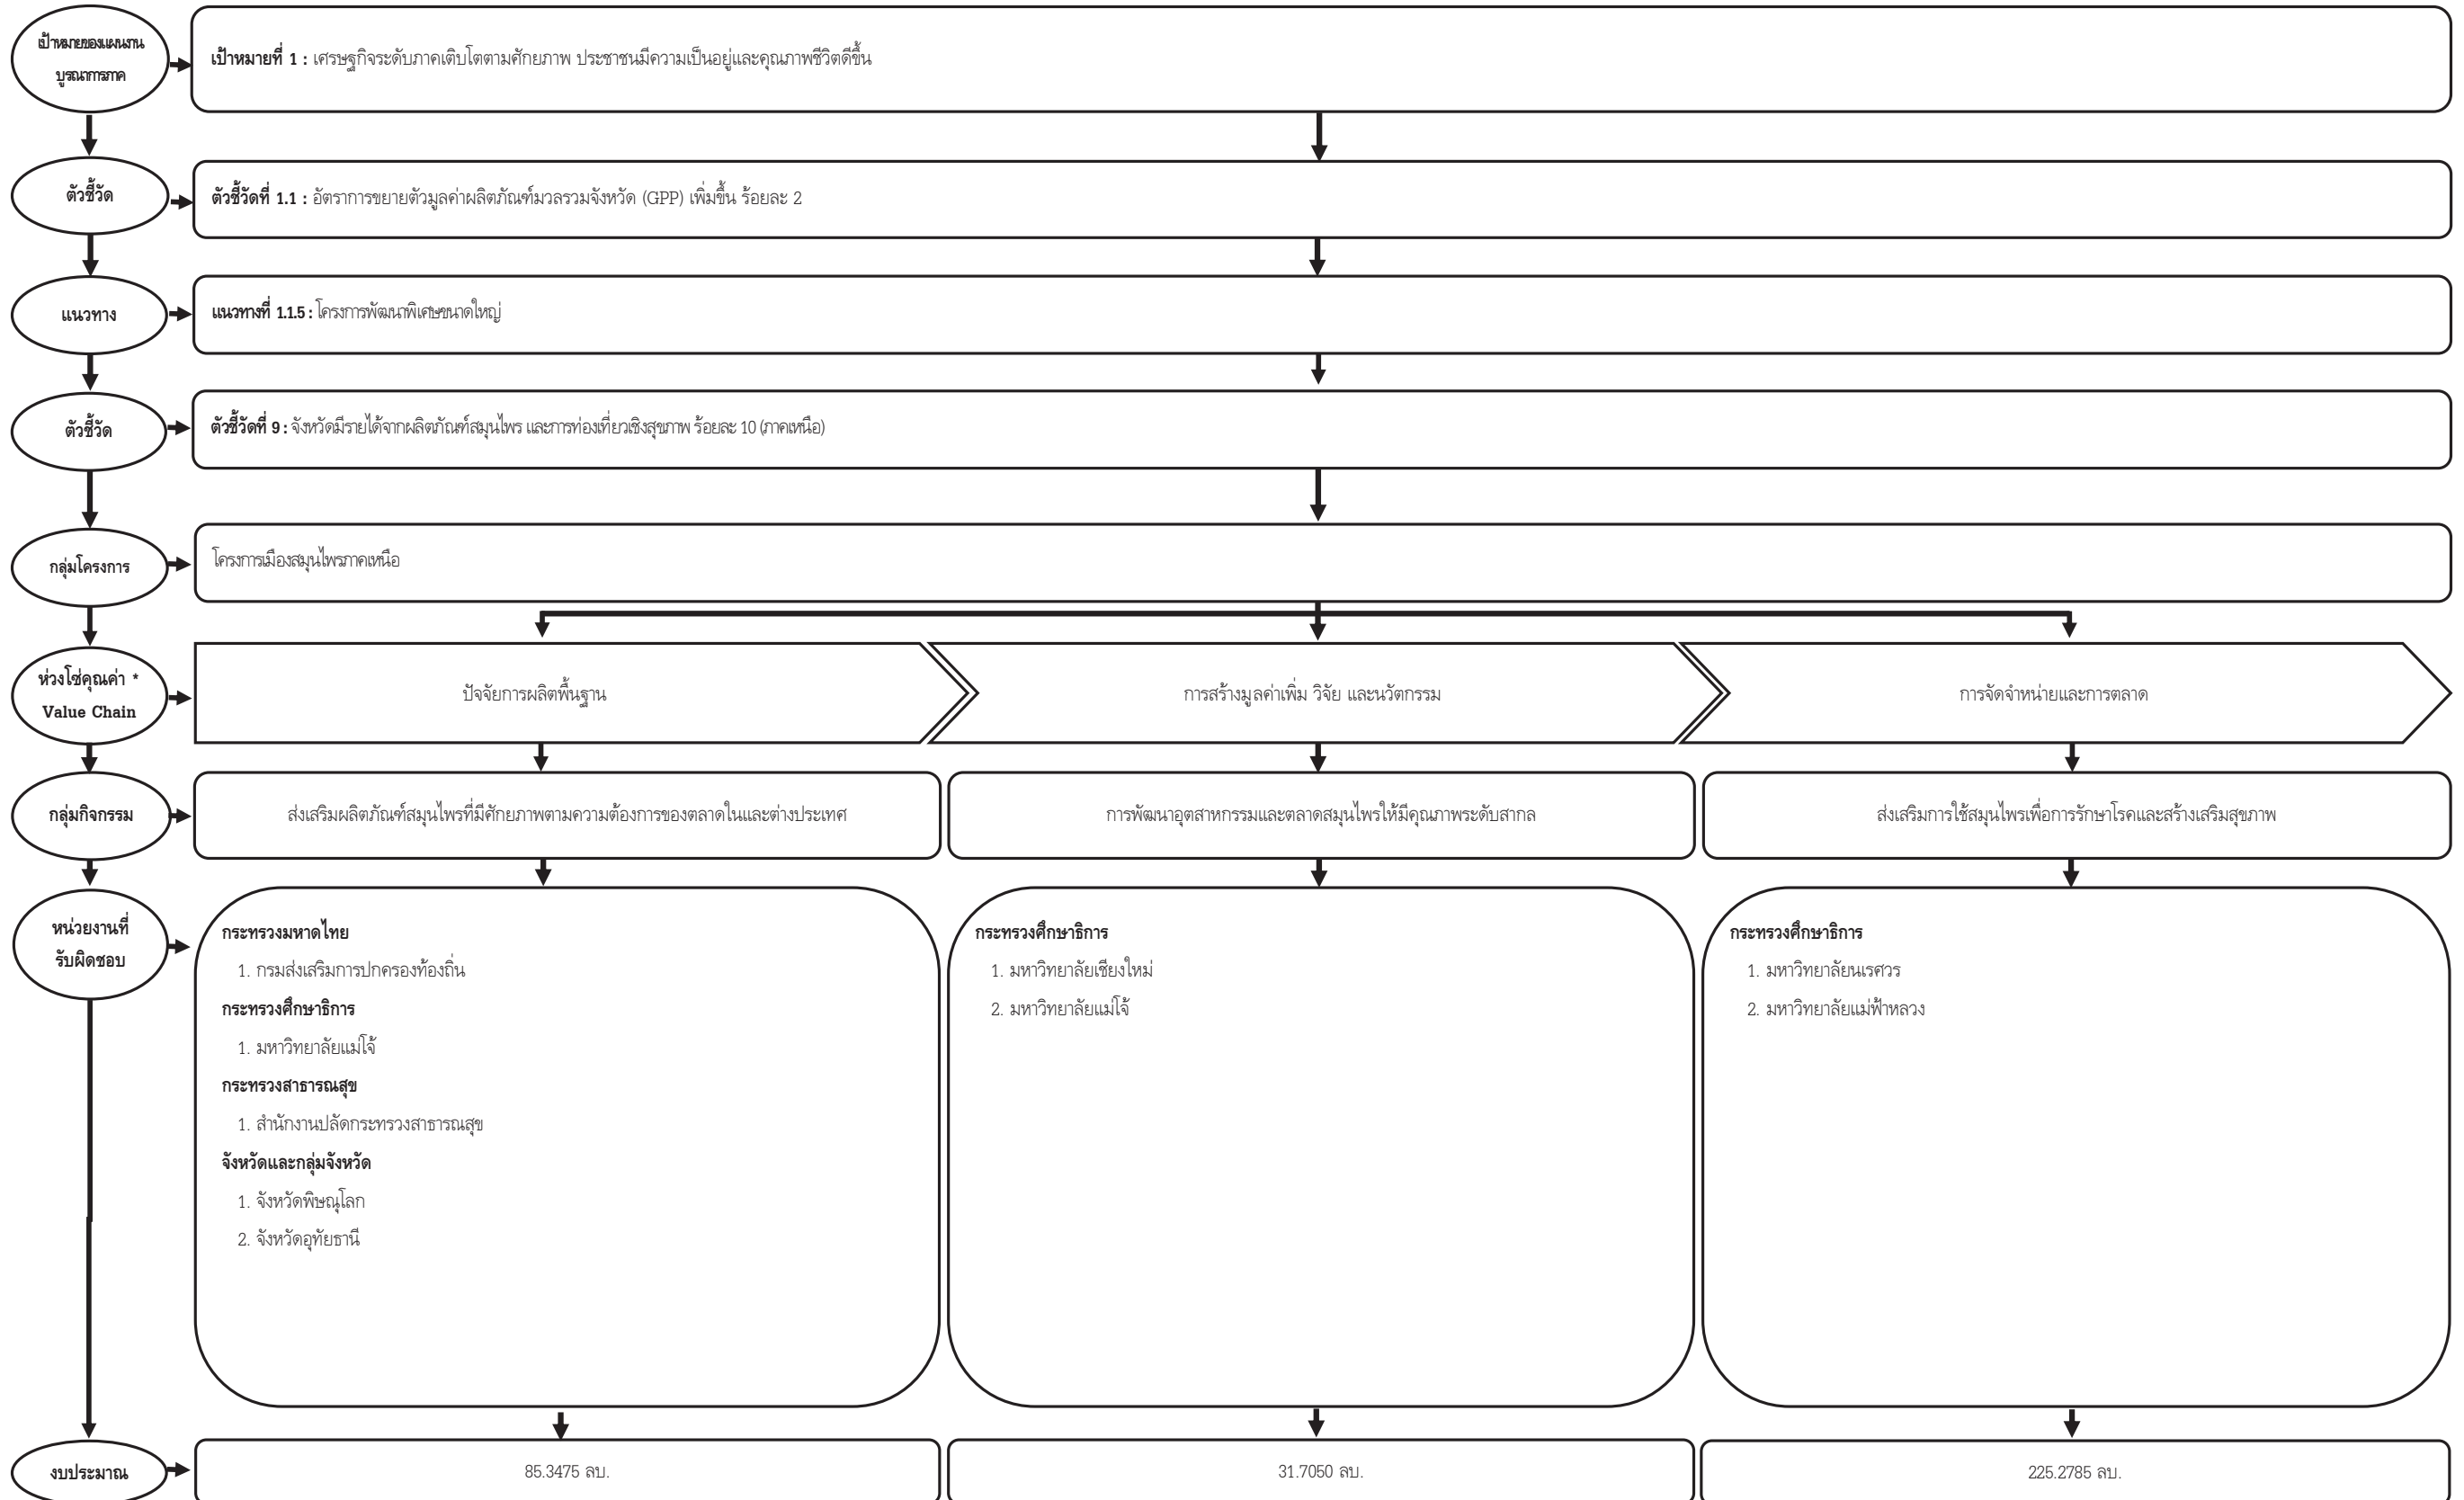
เป้าหมายของแผนการบูรณาการภาค

เป้าหมายที่ 1 : เศรษฐกิจระดับภาคเติบโตตามศักยภาพ ประชาชนมีความเป็นอยู่และคุณภาพชีวิตดีขึ้น

ตัวชี้วัด

ตัวชี้วัดที่ 1.1 : อัตราการขยายตัวมูลค่าผลิตภัณฑ์มวลรวมจังหวัด (GPP) เพิ่มขึ้น ร้อยละ 2

แนวทาง

แนวทางที่ 1.1.5 : โครงการพัฒนาพิเศษขนาดใหญ่

ตัวชี้วัด

ตัวชี้วัดที่ 9 : จังหวัดมีรายได้จากผลิตภัณฑ์สมุนไพร และการท่องเที่ยวเชิงสุขภาพ ร้อยละ 10 (ภาคเหนือ)

กลุ่มโครงการ

โครงการเมืองสมุนไพรภาคเหนือ

ห่วงโซ่คุณค่า * Value Chain

ปัจจัยการผลิตพื้นฐาน

การสร้างมูลค่าเพิ่ม วิจัย และนวัตกรรม

การจัดจำหน่ายและการตลาด

กลุ่มกิจกรรม

ส่งเสริมผลิตภัณฑ์สมุนไพรที่มีศักยภาพตามความต้องการของตลาดในและต่างประเทศ

การพัฒนาอุตสาหกรรมและตลาดสมุนไพรให้มีคุณภาพระดับสากล

ส่งเสริมการใช้สมุนไพรเพื่อการรักษาโรคและสร้างเสริมสุขภาพ

หน่วยงานที่รับผิดชอบ

กระทรวงมหาดไทย
1. กรมส่งเสริมการปกครองท้องถิ่น
กระทรวงศึกษาธิการ
1. มหาวิทยาลัยแม่โจ้
กระทรวงสาธารณสุข
1. สำนักงานปลัดกระทรวงสาธารณสุข
จังหวัดและกลุ่มจังหวัด
1. จังหวัดพิษณุโลก
2. จังหวัดอุทัยธานี

กระทรวงศึกษาธิการ
1. มหาวิทยาลัยเชียงใหม่
2. มหาวิทยาลัยแม่โจ้

กระทรวงศึกษาธิการ
1. มหาวิทยาลัยนเรศวร
2. มหาวิทยาลัยแม่ฟ้าหลวง

งบประมาณ

85.3475 ลบ.

31.7050 ลบ.

225.2785 ลบ.